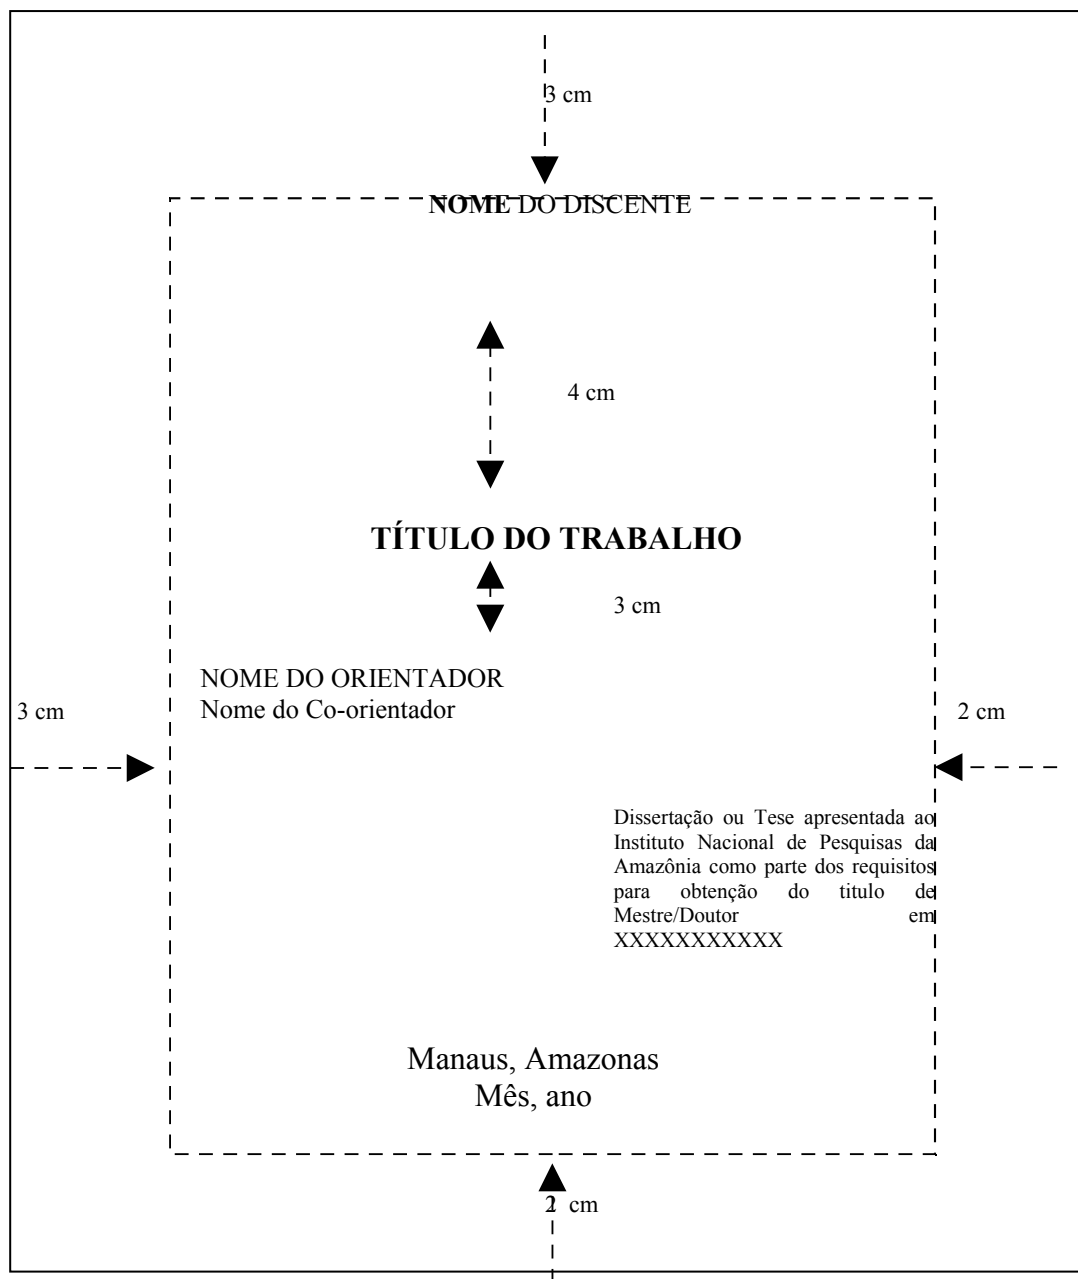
3 cm

NOME DO DISCENTE

4 cm

TÍTULO DO TRABALHO

3 cm

NOME DO ORIENTADOR
Nome do Co-orientador

3 cm

2 cm

Dissertação ou Tese apresentada ao Instituto Nacional de Pesquisas da Amazônia como parte dos requisitos para obtenção do titulo de Mestre/Doutor em XXXXXXXXXXX

Manaus, Amazonas
Mês, ano

2 cm